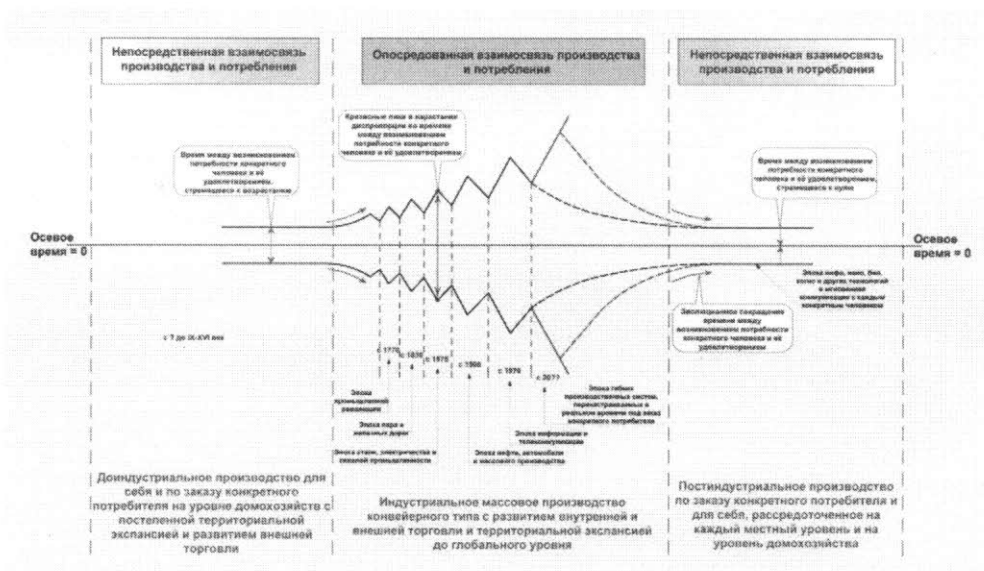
Непосредственная взаимосвязь производства и потребления

Опосредованная взаимосвязь производства и потребления

Непосредственная взаимосвязь производства и потребления

Кризисные пики в нарастании диспропорции во времени между возникновением потребности конкретного человека и её удовлетворением

Время между возникновением потребности конкретного человека и её удовлетворением, стремящееся к возрастанию

Время между возникновением потребности конкретного человека и её удовлетворением, стремящееся к нулю

Осевое время = 0

Осевое время = 0

Эпоха инфо, нано, био, когно и других технологий и мгновенных коммуникаций с каждым конкретным человеком

Эволюционное сокращение времени между возникновением потребности конкретного человека и её удовлетворением

с ? до IX-XVI века

с 1770

с 1830

с 1875

с 1900

с 1970

с 2077

Эпоха промышленной революции

Эпоха пара и железных дорог

Эпоха стали, электричества и тяжелой промышленности

Эпоха нефти, автомобиля и массового производства

Эпоха информации и телекоммуникаций

Эпоха гибких производственных систем, перенастраиваемых в реальном времени под заказ конкретного потребителя

Доиндустриальное производство для себя и по заказу конкретного потребителя на уровне домохозяйств с постепенной территориальной экспансией и развитием внешней торговли

Индустриальное массовое производство конвейерного типа с развитием внутренней и внешней торговли и территориальной экспансией до глобального уровня

Постиндустриальное производство по заказу конкретного потребителя и для себя, рассредоточенное на каждый местный уровень и на уровень домохозяйства